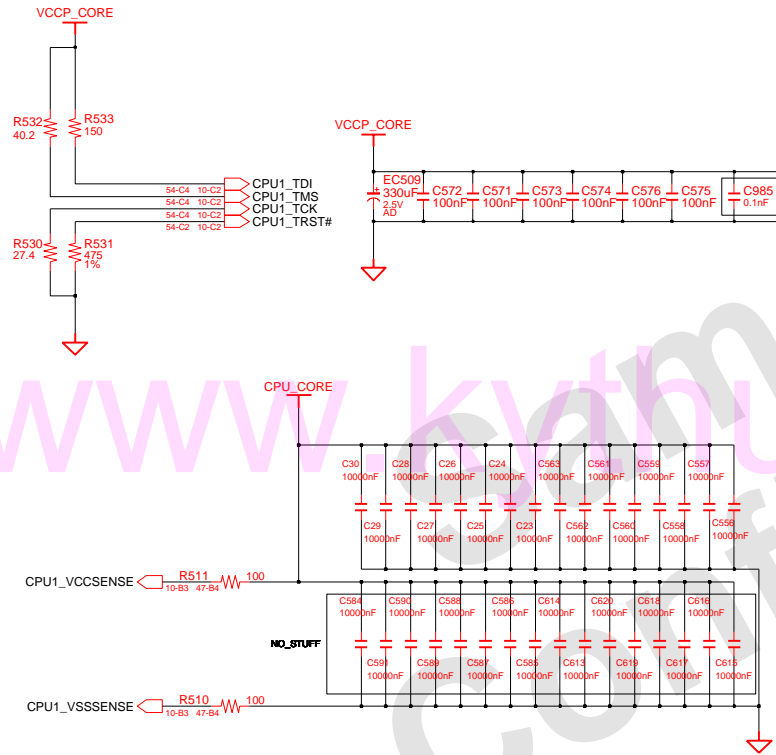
VCCP_CORE

R532
40.2

R533
150

54-C4 10-C2 CPU1_TDI
54-C4 10-C2 CPU1_TMS
54-C4 10-C2 CPU1_TCK
54-C2 10-C2 CPU1_TRST#

R530
27.4

R531
475
1%

VCCP_CORE

EC509
330uF
2.5V
AD

C572
100nF

C571
100nF

C573
100nF

C574
100nF

C576
100nF

C575
100nF

C985
0.1nF

www.kythu.com

CPU_CORE

C30
10000nF

C28
10000nF

C26
10000nF

C24
10000nF

C563
10000nF

C561
10000nF

C559
10000nF

C557
10000nF

C29
10000nF

C27
10000nF

C25
10000nF

C23
10000nF

C562
10000nF

C560
10000nF

C558
10000nF

C556
10000nF

CPU1_VCCSENSE
R511
10-B3 47-B4
100

C584
10000nF

C590
10000nF

C588
10000nF

C586
10000nF

C614
10000nF

C620
10000nF

C618
10000nF

C616
10000nF

NO_STUFF

C591
10000nF

C589
10000nF

C587
10000nF

C585
10000nF

C613
10000nF

C619
10000nF

C617
10000nF

C615
10000nF

CPU1_VSSSENSE
R510
10-B3 47-B4
100